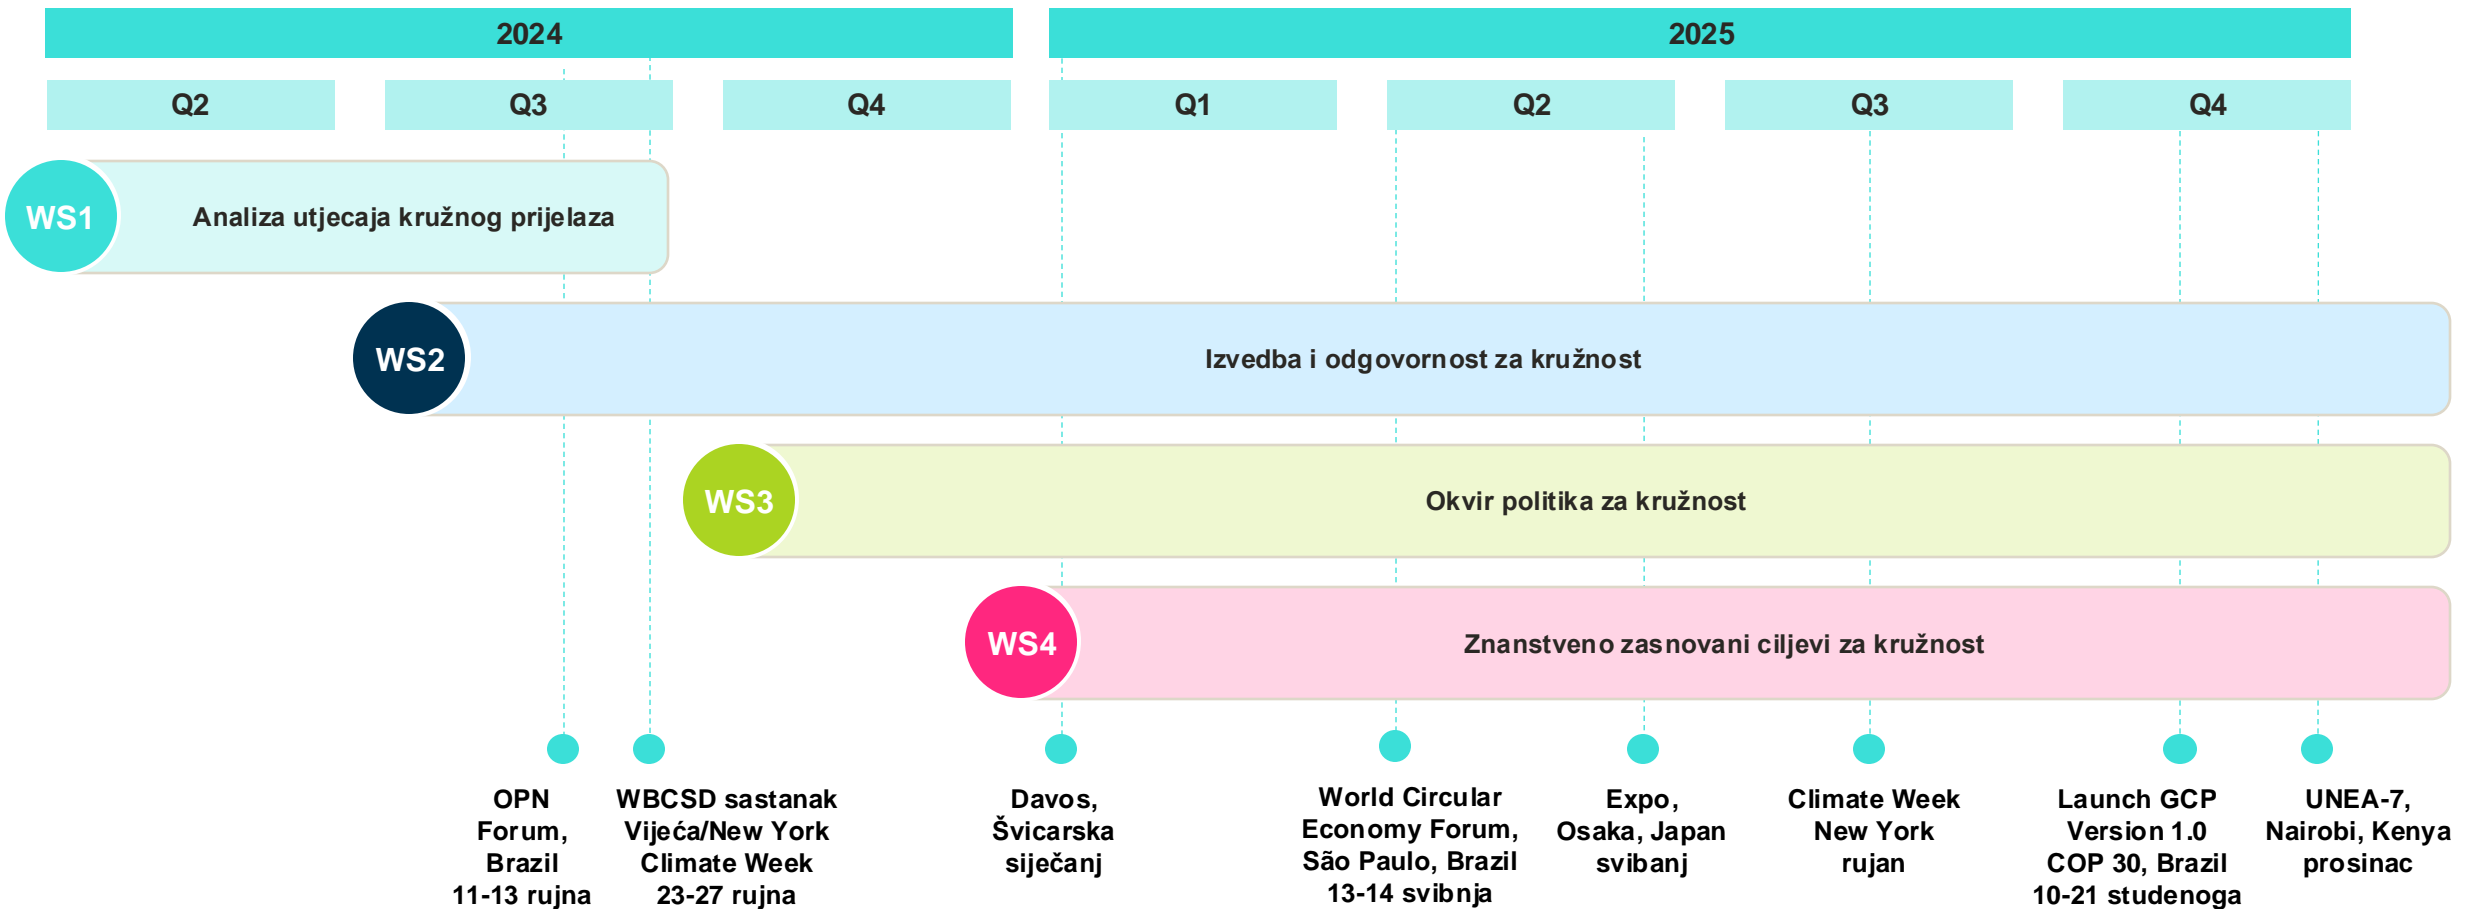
2024

2025

Q2

Q3

Q4

Q1

Q2

Q3

Q4

WS1 Analiza utjecaja kružnog prijelaza

WS2 Izvedba i odgovornost za kružnost

WS3 Okvir politika za kružnost

WS4 Znanstveno zasnovani ciljevi za kružnost

OPN Forum, Brazil 11-13 rujna

WBCSD sastanak Vijeća/New York Climate Week 23-27 rujna

Davos, Švicarska siječanj

World Circular Economy Forum, São Paulo, Brazil 13-14 svibnja

Expo, Osaka, Japan svibanj

Climate Week New York rujan

Launch GCP Version 1.0 COP 30, Brazil 10-21 studenoga

UNEA-7, Nairobi, Kenya prosinac